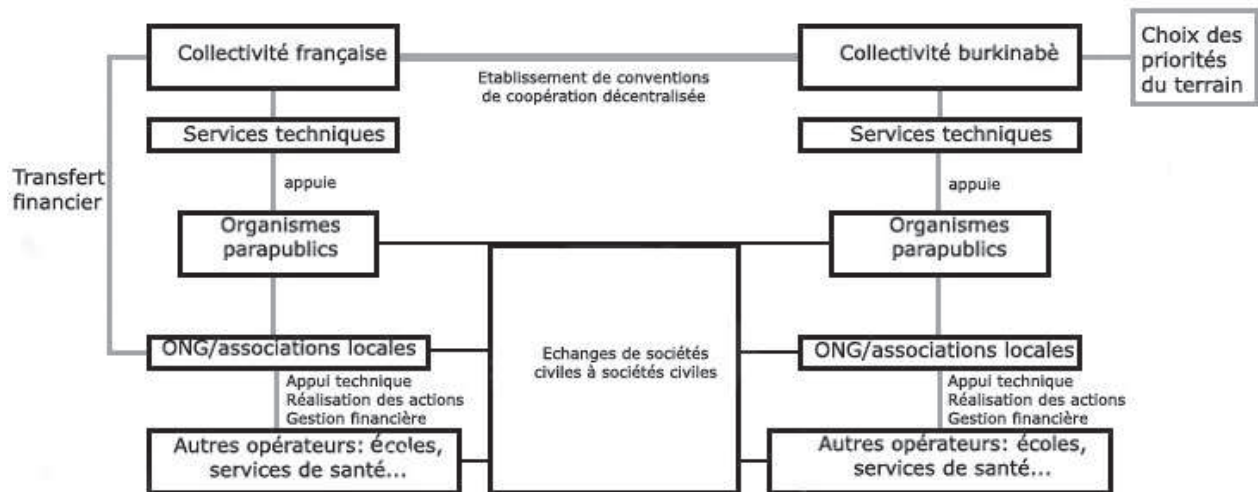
Collectivité française

Etablissement de conventions de coopération décentralisée

Collectivité burkinabè

Choix des priorités du terrain

Services techniques

Services techniques

Transfert financier

appuie

appuie

Organismes parapublics

Organismes parapublics

ONG/associations locales

Echanges de sociétés civiles à sociétés civiles

ONG/associations locales

Appui technique
Réalisation des actions
Gestion financière

Appui technique
Réalisation des actions
Gestion financière

Autres opérateurs: écoles, services de santé...

Autres opérateurs: écoles, services de santé...